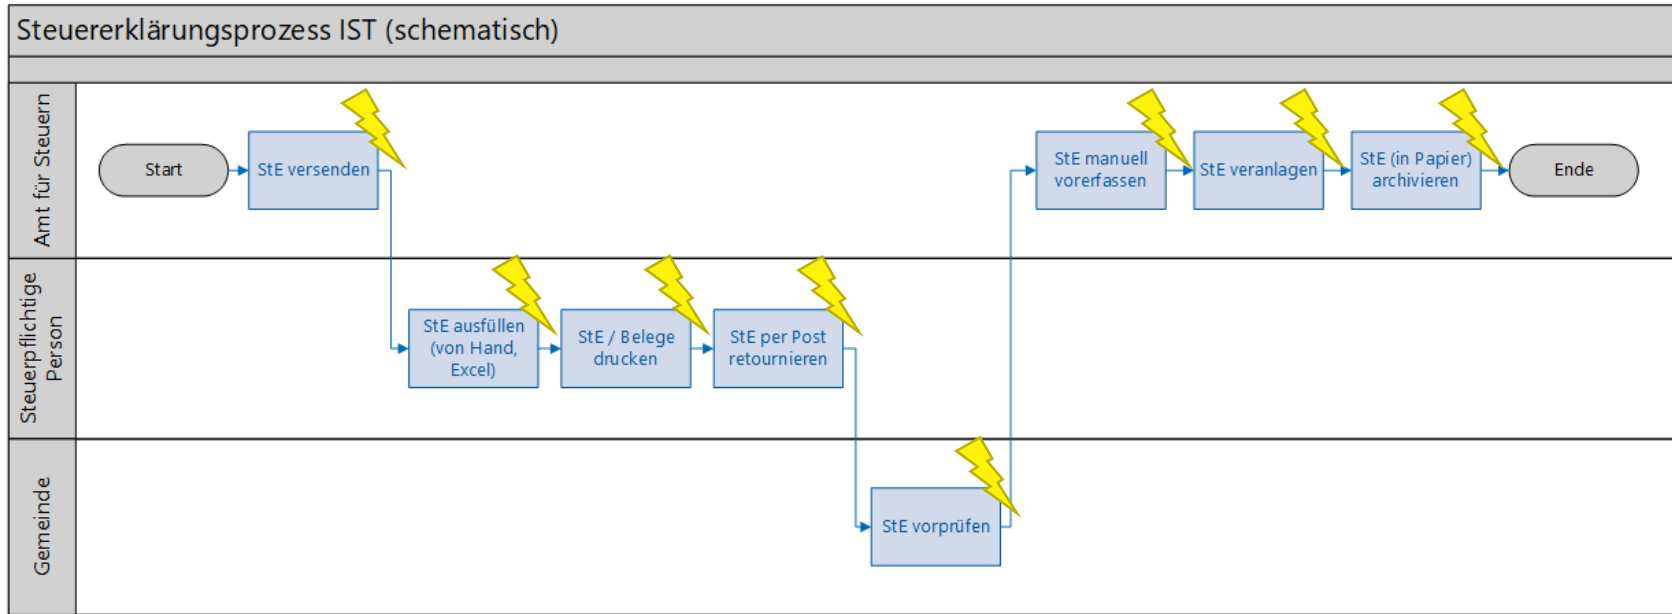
Steuererklärungsprozess IST (schematisch)

Amt für Steuern

Start

StE versenden

StE manuell vorerfassen

StE veranlagen

StE (in Papier) archivieren

Ende

Steuerpflichtige Person

StE ausfüllen (von Hand, Excel)

StE / Belege drucken

StE per Post retournieren

Gemeinde

StE vorprüfen